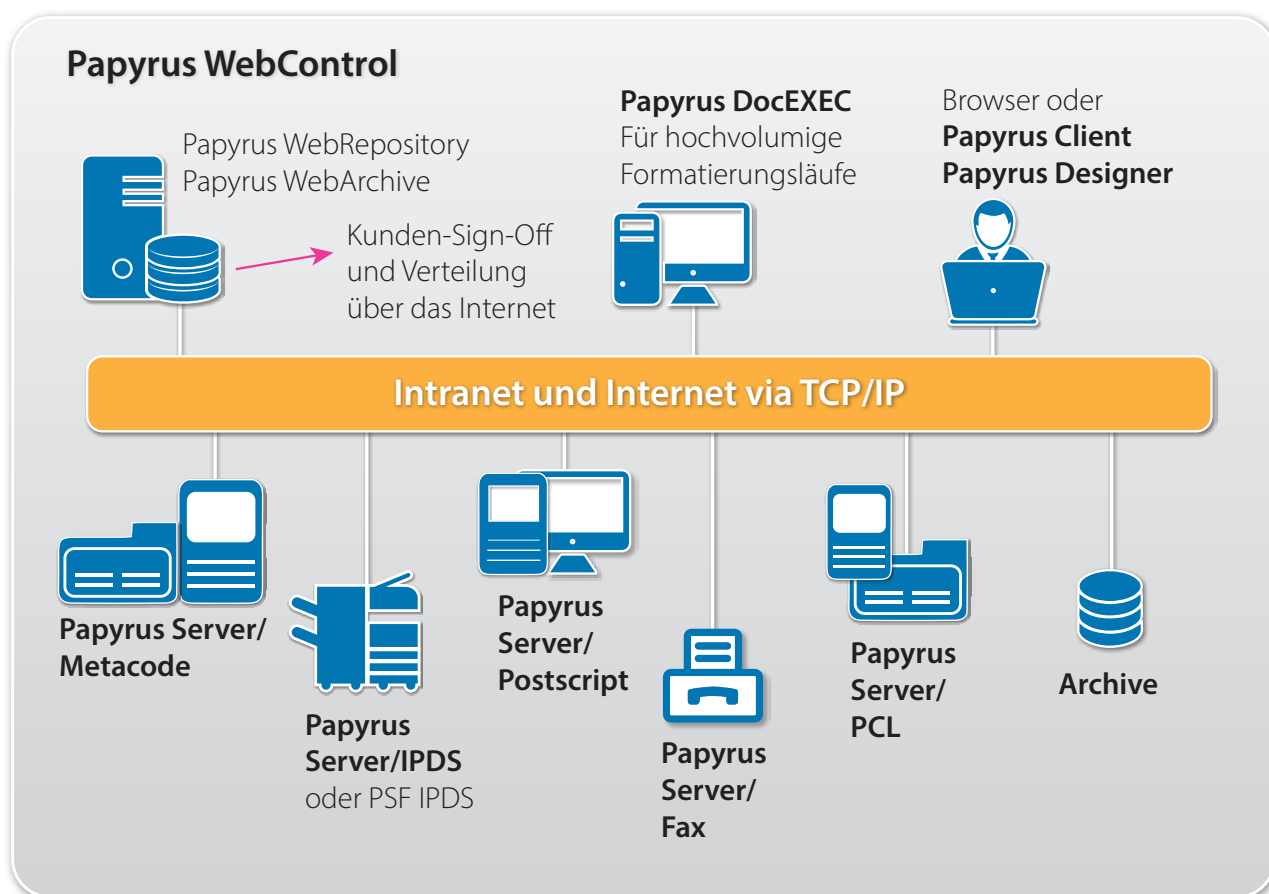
**Papyrus WebControl**

Papyrus WebRepository
Papyrus WebArchive

Kunden-Sign-Off und Verteilung über das Internet

**Papyrus DocEXEC**
Für hochvolumige Formatierungsläufe

Browser oder
**Papyrus Client**
**Papyrus Designer**

**Intranet und Internet via TCP/IP**

**Papyrus Server/ Metacode**

**Papyrus Server/IPDS**
oder PSF IPDS

**Papyrus Server/ Postscript**

**Papyrus Server/ Fax**

**Papyrus Server/ PCL**

**Archive**